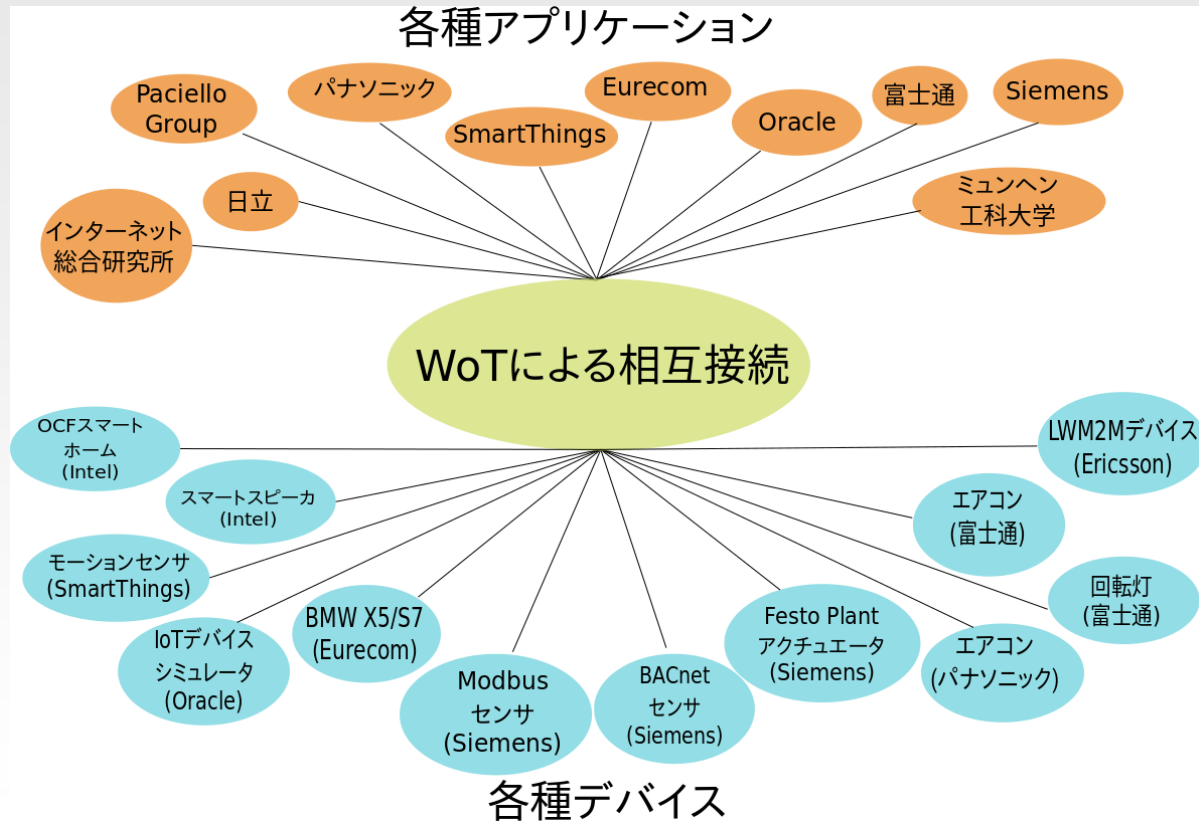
各種アプリケーション

Paciello Group

パナソニック

SmartThings

Eurecom

Oracle

富士通

Siemens

日立

インターネット総合研究所

ミュンヘン工科大学

WoTによる相互接続

OCFスマートホーム (Intel)

スマートスピーカ (Intel)

モーションセンサ (SmartThings)

IoTデバイスシミュレータ (Oracle)

BMW X5/S7 (Eurecom)

Modbus センサ (Siemens)

BACnet センサ (Siemens)

Festo Plant アクチュエータ (Siemens)

エアコン (パナソニック)

回転灯 (富士通)

エアコン (富士通)

LWM2Mデバイス (Ericsson)

各種デバイス